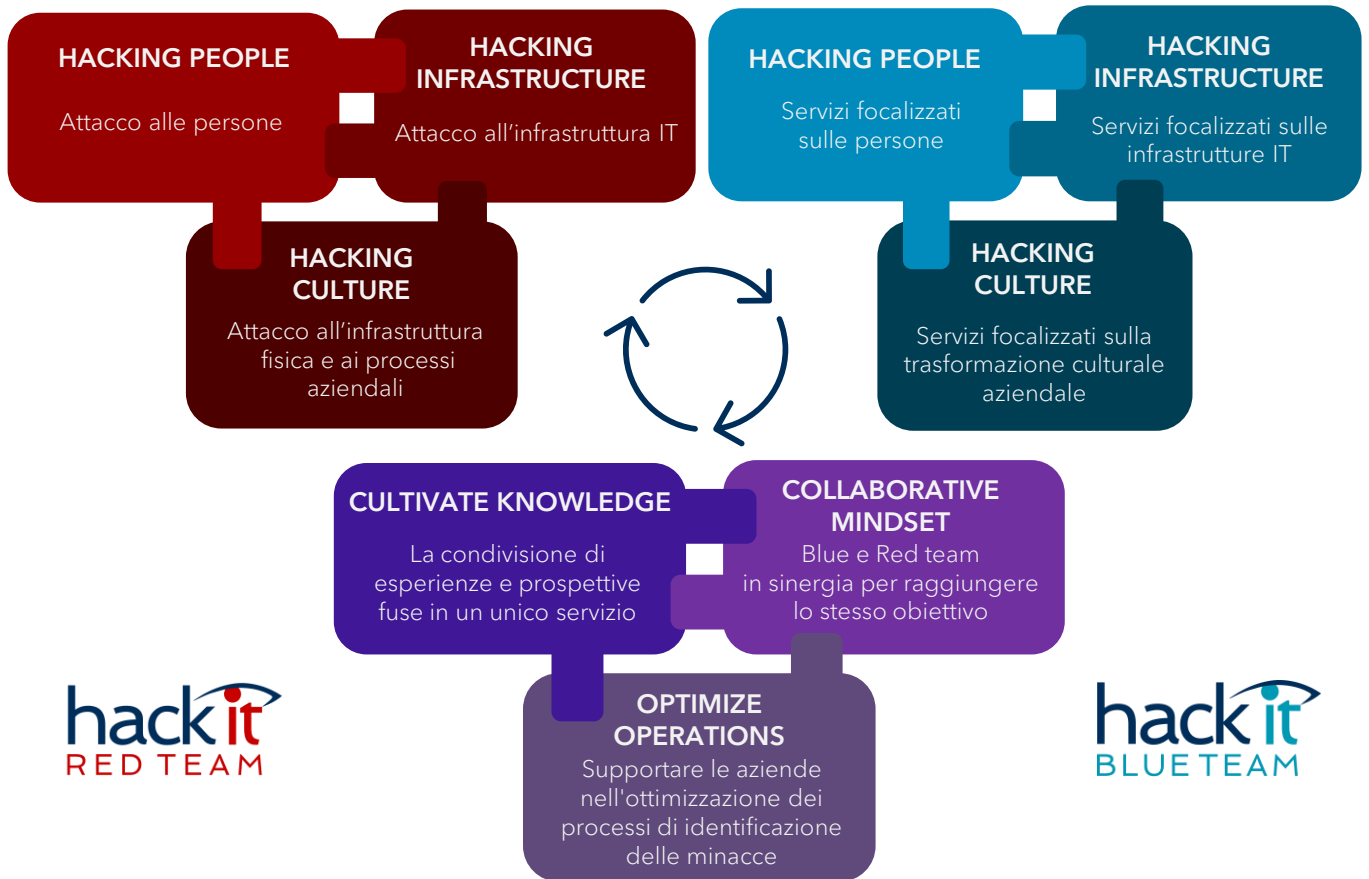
HACKING PEOPLE

Attacco alle persone

HACKING INFRASTRUCTURE

Attacco all’infrastruttura IT

HACKING CULTURE

Attacco all’infrastruttura fisica e ai processi aziendali

HACKING PEOPLE

Servizi focalizzati sulle persone

HACKING INFRASTRUCTURE

Servizi focalizzati sulle infrastrutture IT

HACKING CULTURE

Servizi focalizzati sulla trasformazione culturale aziendale

CULTIVATE KNOWLEDGE

La condivisione di esperienze e prospettive fuse in un unico servizio

COLLABORATIVE MINDSET

Blue e Red team in sinergia per raggiungere lo stesso obiettivo

OPTIMIZE OPERATIONS

Supportare le aziende nell'ottimizzazione dei processi di identificazione delle minacce

hack it
RED TEAM

hack it
BLUE TEAM